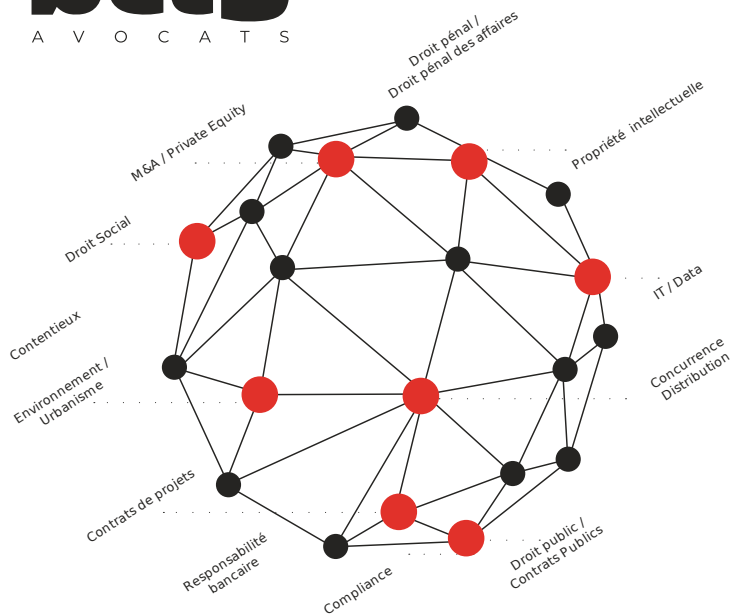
AVOCATS

Droit pénal /
Droit pénal des affaires

M&A / Private Equity

Propriété intellectuelle

Droit Social

IT / Data

Contentieux

Environnement /
Urbanisme

Concurrence
Distribution

Contrats de projets

Responsabilité
bancaire

Droit public /
Contrats Publics

Compliance